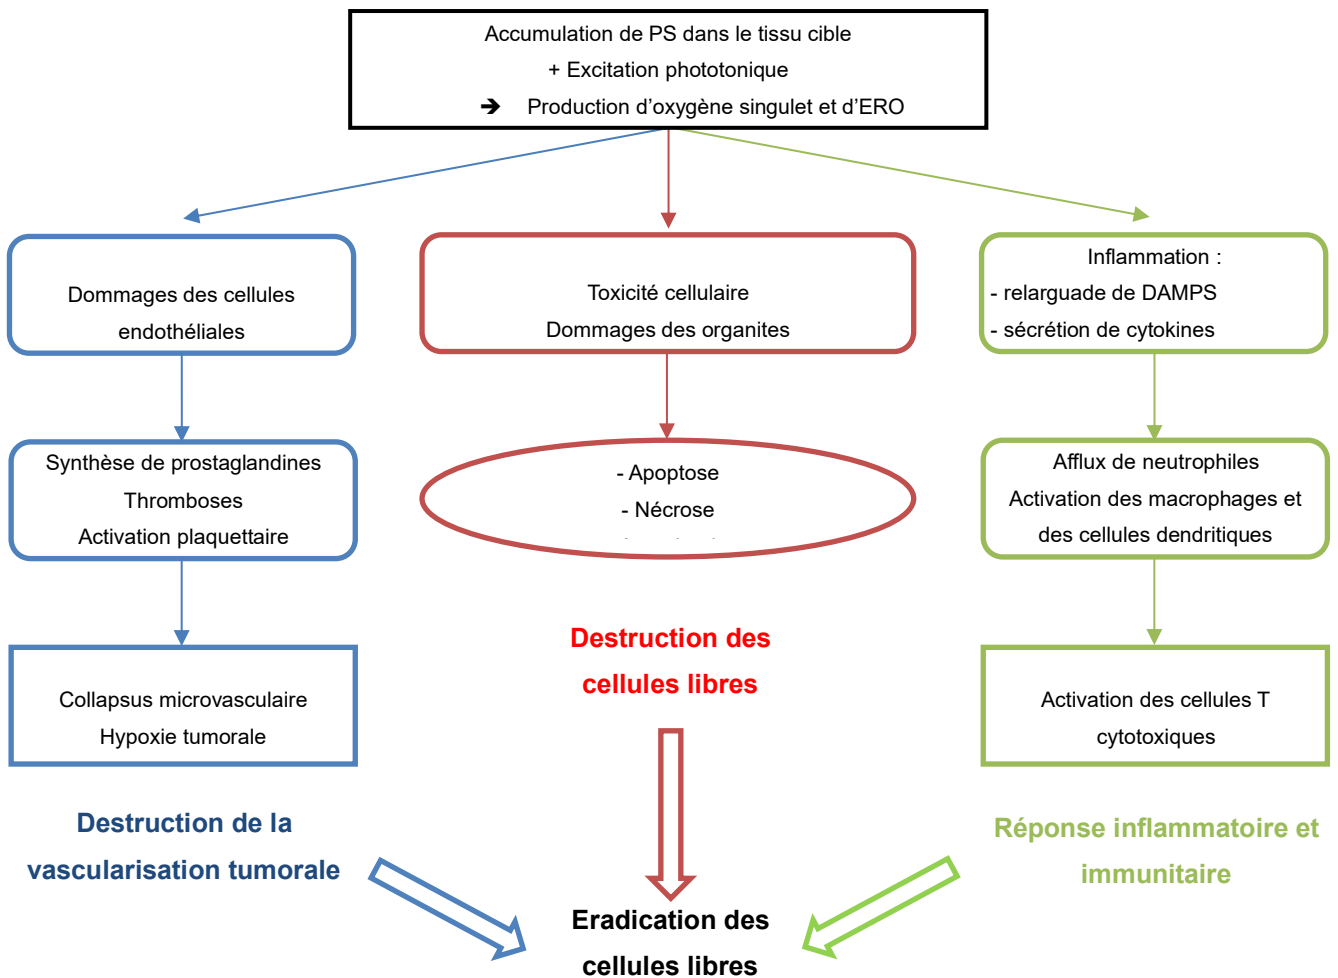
Accumulation de PS dans le tissu cible
+ Excitation phototonique
→ Production d’oxygène singulet et d’ERO

Dommages des cellules endothéliales

Toxicité cellulaire
Dommages des organites

Inflammation :
- relarguade de DAMPS
- sécrétion de cytokines

Synthèse de prostaglandines
Thromboses
Activation plaquettaire

- Apoptose
- Nécrose

Afflux de neutrophiles
Activation des macrophages et des cellules dendritiques

Collapsus microvasculaire
Hypoxie tumorale

Destruction des cellules libres

Activation des cellules T cytotoxiques

Destruction de la vascularisation tumorale

Réponse inflammatoire et immunitaire

Eradication des cellules libres